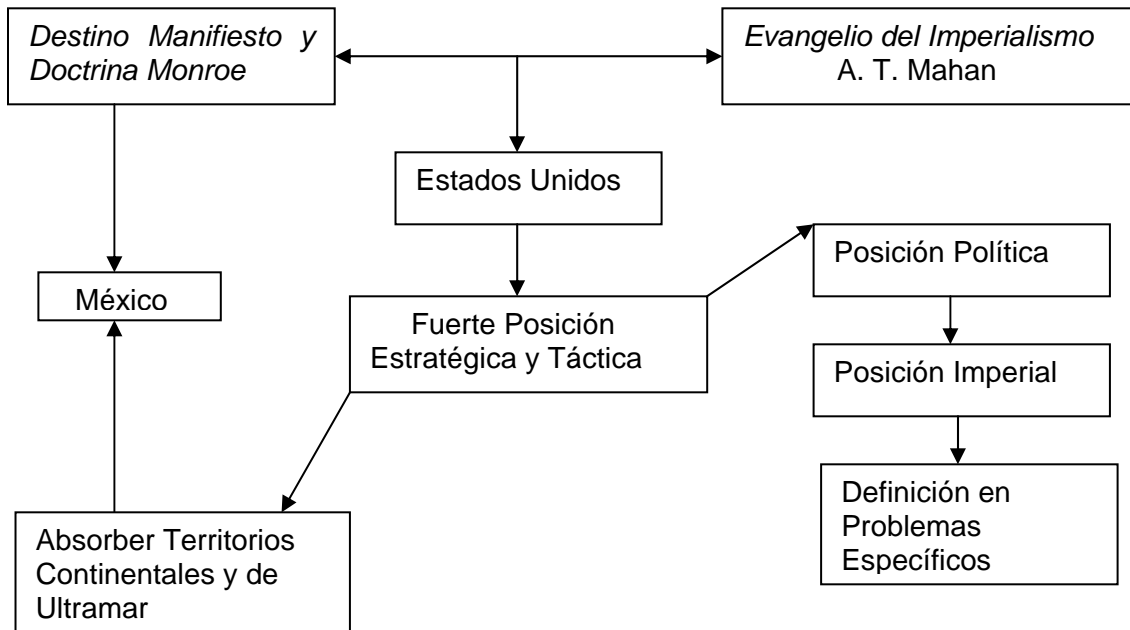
Destino Manifiesto y Doctrina Monroe

Evangelio del Imperialismo
A. T. Mahan

Estados Unidos

México

Fuerte Posición Estratégica y Táctica

Posición Política

Posición Imperial

Definición en Problemas Específicos

Absorber Territorios Continentales y de Ultramar